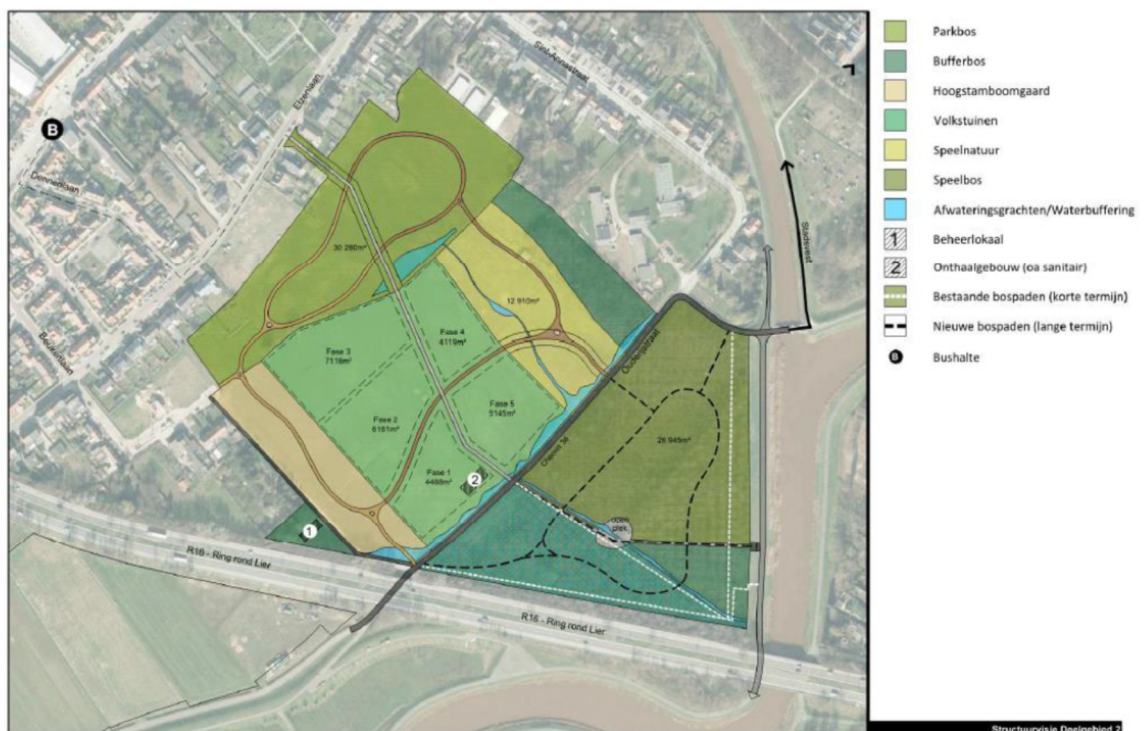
B
Donkerlaan
Elzenlaan
Sint-Annastraat
30 280m²
12 910m²
Fase 3
7118m²
Fase 4
4119m²
Fase 2
6161m²
Fase 5
5145m²
Fase 1
4488m²
2
1
26 945m²
Oude
Caenhoek
Stadsvest
R16 - Ring rond Lier
R16 - Ring rond Lier

Parkbos
Bufferbos
Hoogstamboomgaard
Volkstuinen
Speelnatuur
Speelbos
Afwateringsgrachten/Waterbuffering
1 Beheerlokaal
2 Onthaalgebouw (oa sanitair)
Bestaande bospaden (korte termijn)
Nieuwe bospaden (lange termijn)
B Bushalte

Structuurvisie Deelgebied 2